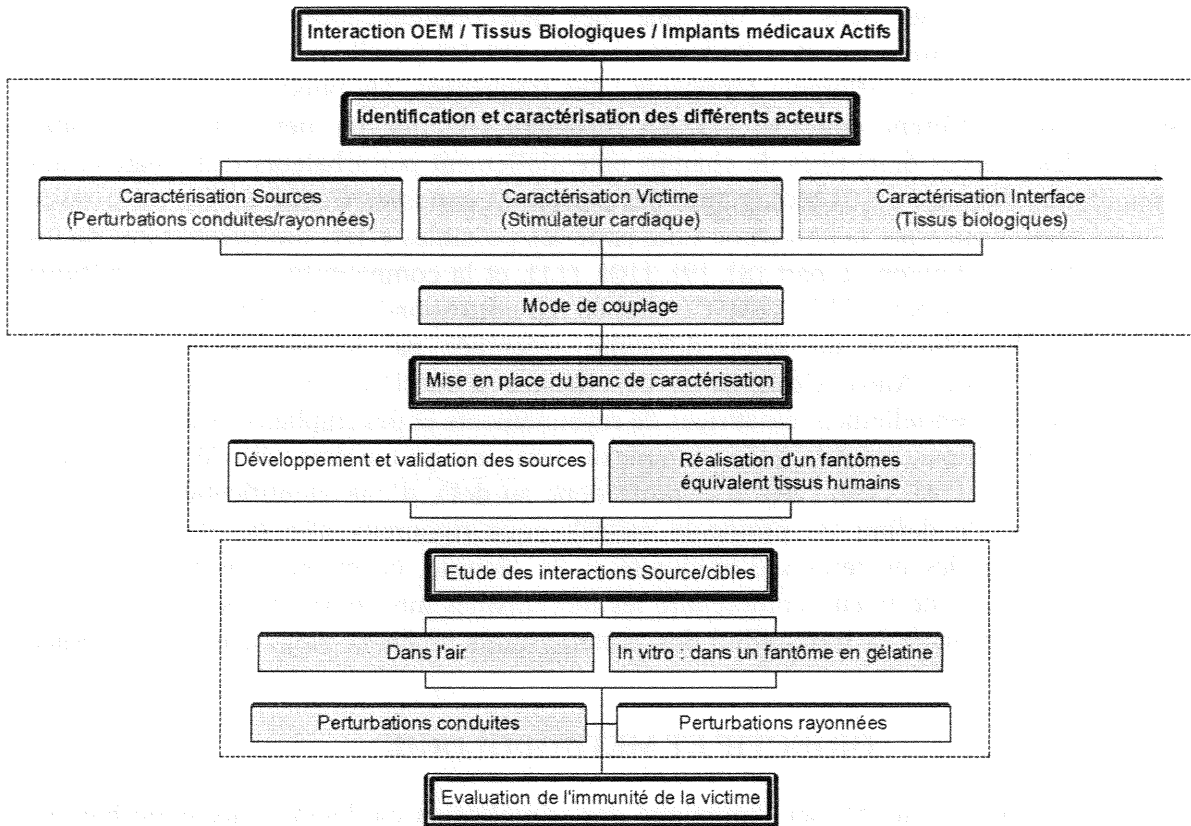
Interaction OEM / Tissus Biologiques / Implants médicaux Actifs

Identification et caractérisation des différents acteurs

Caractérisation Sources (Perturbations conduites/rayonnées)

Caractérisation Victime (Stimulateur cardiaque)

Caractérisation Interface (Tissus biologiques)

Mode de couplage

Mise en place du banc de caractérisation

Développement et validation des sources

Réalisation d'un fantômes équivalent tissus humains

Etude des interactions Source/cibles

Dans l'air

In vitro : dans un fantôme en gélatine

Perturbations conduites

Perturbations rayonnées

Evaluation de l'immunité de la victime